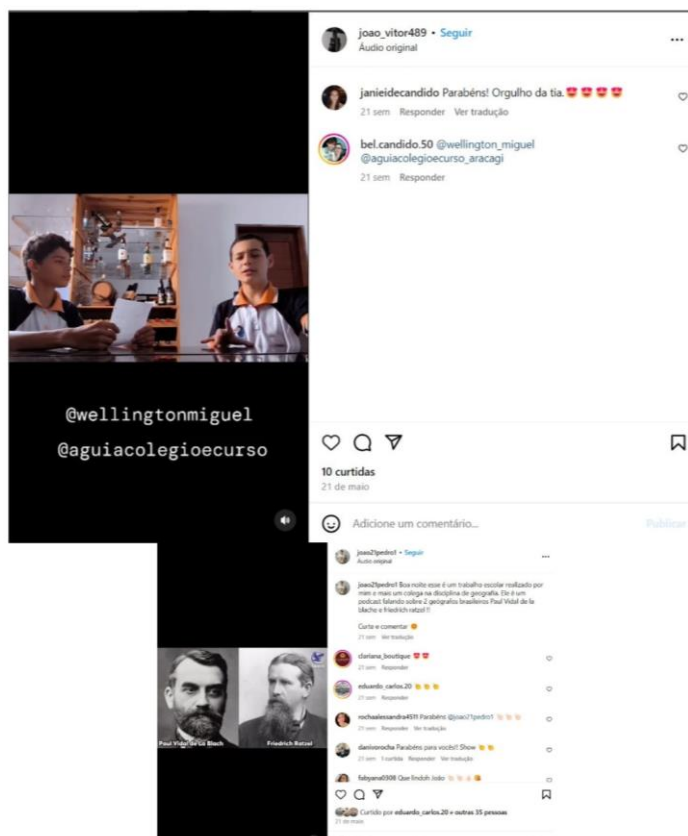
@wellingtonmiguel
@aguiacolegioecurso

joao_vitor489 • Seguir
Áudio original

janieidecandido Parabéns! Orgulho da tia. 😍😍😍😍
21 sem Responder Ver tradução

bel.candido.50 @wellington_miguel @aguiacolegioecurso_aracagi
21 sem Responder

10 curtidas
21 de maio

Adicione um comentário...
Publicar

Paul Vidal de La Blach
Friedrich Ratzel

joao21pedro1 • Seguir
Áudio original

joao21pedro1 Boa noite esse é um trabalho escolar realizado por mim e mais um colega na disciplina de geografia. Ele é um podcast falando sobre 2 geógrafos brasileiros Paul Vidal de la blache e friedrich ratzel !!

Curta e comente 😊
21 sem Ver tradução

clariana_boutique 😍😍
21 sem Responder

eduardo_carlos.20 👏👏👏
21 sem Responder

rochaalessandra4511 Parabéns @joao21pedro1 👏👏👏
21 sem Responder Ver tradução

danivorocha Parabéns para vocês!! Show 👏👏
21 sem 1 curtida Responder Ver tradução

fabyana0308 Que lindoh João 👏👏👏😘

Curtido por eduardo_carlos.20 e outras 35 pessoas
21 de maio